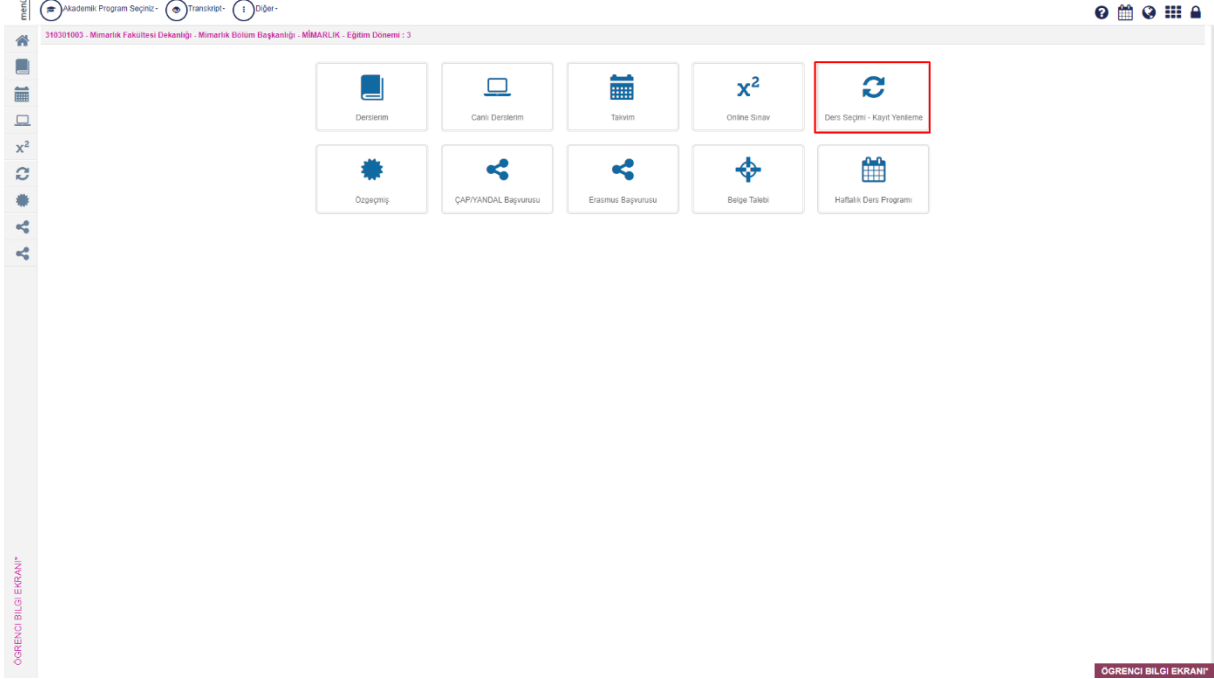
menü

Akademik Program Seçiniz - Transkript - Diğer -

310301003 - Mimarlık Fakültesi Dekanlığı - Mimarlık Bölüm Başkanlığı - MİMARLIK - Eğitim Dönemi : 3

Derslerim

Canlı Derslerim

Takvim

$x^2$

Online Sınav

Ders Seçimi - Kayıt Yenileme

Özgeçmiş

ÇAP/YANDAL Başvurusu

Erasmus Başvurusu

Belge Talebi

Haftalık Ders Programı

ÖGRENCI BILGI EKRANI*

ÖGRENCI BILGI EKRANI*